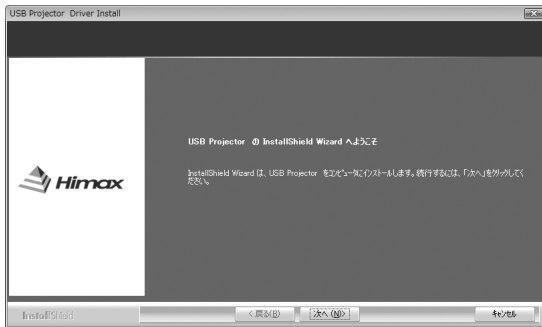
USB Projector Driver Install

Himax

USB Projector の InstallShield Wizard へようこそ

InstallShield Wizard は、USB Projector をコンピュータにインストールします。続行するには、「次へ」をクリックしてください。

InstallShield

< 戻る(B)

次へ (N)>

キャンセル